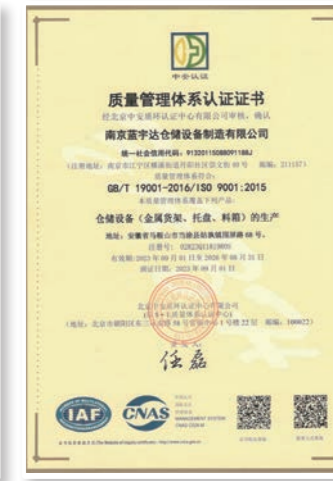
中安认证

质量管理体系认证证书

经北京中安质环认证中心有限公司审核，确认

南京蓝宇达仓储设备制造有限公司

统一社会信用代码：91320115089011​88J

（注册地址：南京市江宁区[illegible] 邮编：211157）

质量管理体系符合：

GB/T 19001-2016/ISO 9001:2015

本质量管理体系覆盖下列产品：

仓储设备（金属货架、托盘、料箱）的生产

地址：安徽省马鞍山市当涂县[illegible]

注册号：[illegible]

有效期：2023年09月01日至2026年08月31日

认证日期：2023年09月01日

北京中安质环认证中心有限公司

（地址：北京市朝阳区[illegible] 邮编：100022）

任磊

IAF

CNAS

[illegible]